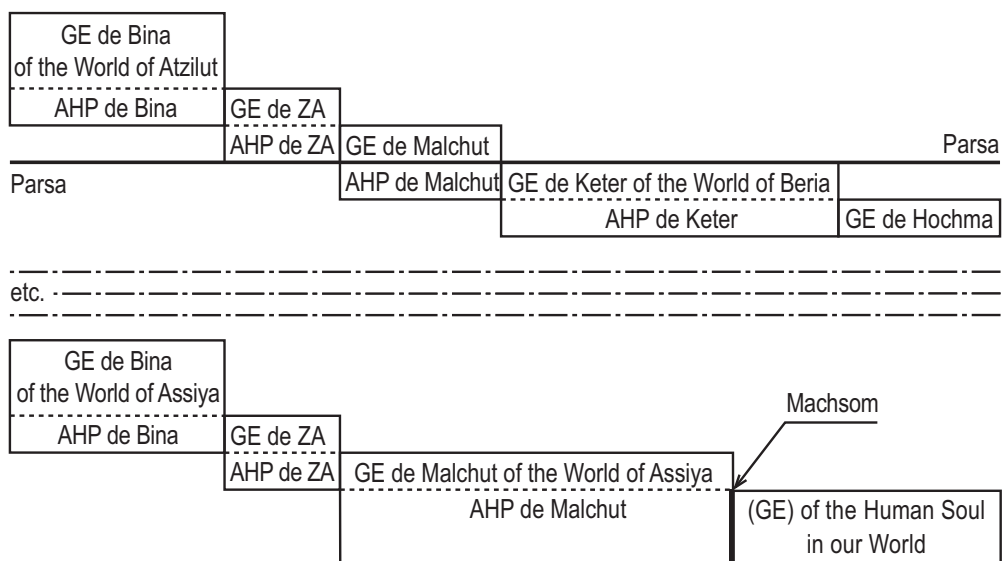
GE de Bina of the World of Atzilut

AHP de Bina

GE de ZA

AHP de ZA

GE de Malchut

Parsa

Parsa

AHP de Malchut

GE de Keter of the World of Beria

AHP de Keter

GE de Hochma

etc.

GE de Bina of the World of Assiya

AHP de Bina

GE de ZA

AHP de ZA

GE de Malchut of the World of Assiya

Machsom

AHP de Malchut

(GE) of the Human Soul in our World